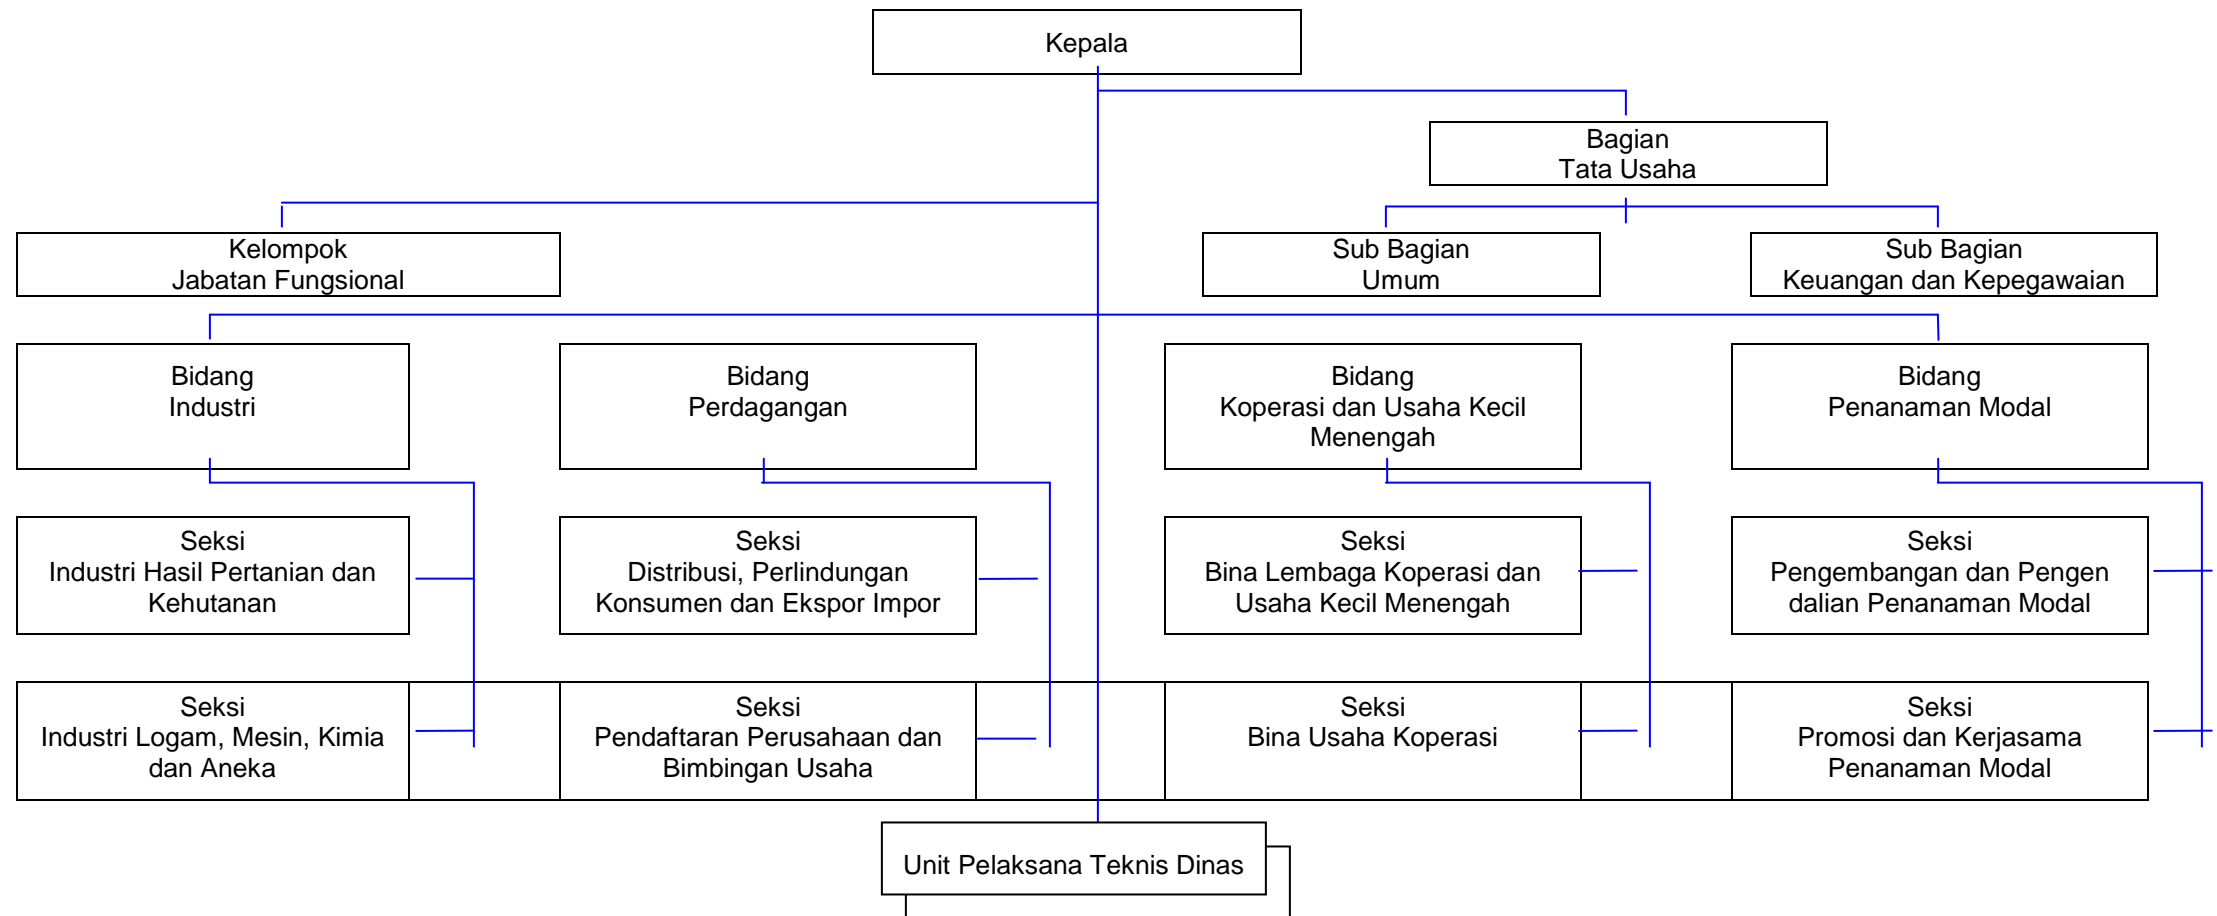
Kepala

Bagian
Tata Usaha

Kelompok
Jabatan Fungsional

Sub Bagian
Umum

Sub Bagian
Keuangan dan Kepegawaian

Bidang
Industri

Bidang
Perdagangan

Bidang
Koperasi dan Usaha Kecil Menengah

Bidang
Penanaman Modal

Seksi
Industri Hasil Pertanian dan Kehutanan

Seksi
Distribusi, Perlindungan Konsumen dan Ekspor Impor

Seksi
Bina Lembaga Koperasi dan Usaha Kecil Menengah

Seksi
Pengembangan dan Pengen dalian Penanaman Modal

Seksi
Industri Logam, Mesin, Kimia dan Aneka

Seksi
Pendaftaran Perusahaan dan Bimbingan Usaha

Seksi
Bina Usaha Koperasi

Seksi
Promosi dan Kerjasama Penanaman Modal

Unit Pelaksana Teknis Dinas